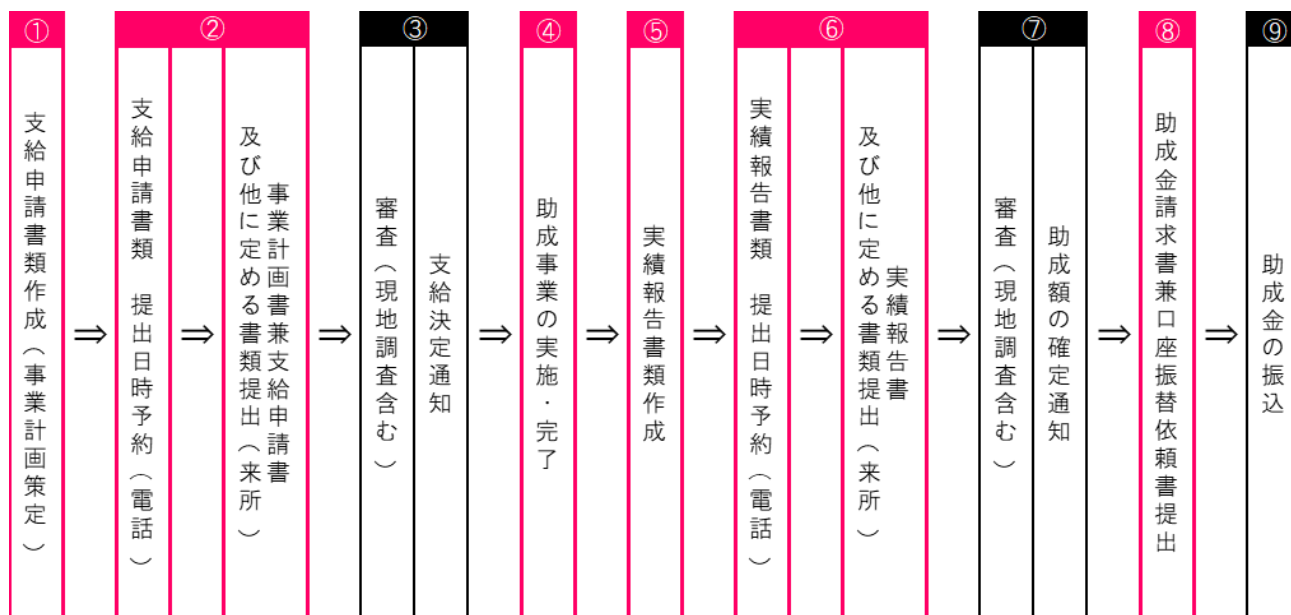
①
支給申請書類作成（事業計画策定）

⇒

②
支給申請書類　提出日時予約（電話）

⇒

事業計画書兼支給申請書及び他に定める書類提出（来所）

⇒

③
審査（現地調査含む）

支給決定通知

⇒

④
助成事業の実施・完了

⇒

⑤
実績報告書類作成

⇒

⑥
実績報告書類　提出日時予約（電話）

⇒

実績報告書及び他に定める書類提出（来所）

⇒

⑦
審査（現地調査含む）

助成額の確定通知

⇒

⑧
助成金請求書兼口座振替依頼書提出

⇒

⑨
助成金の振込